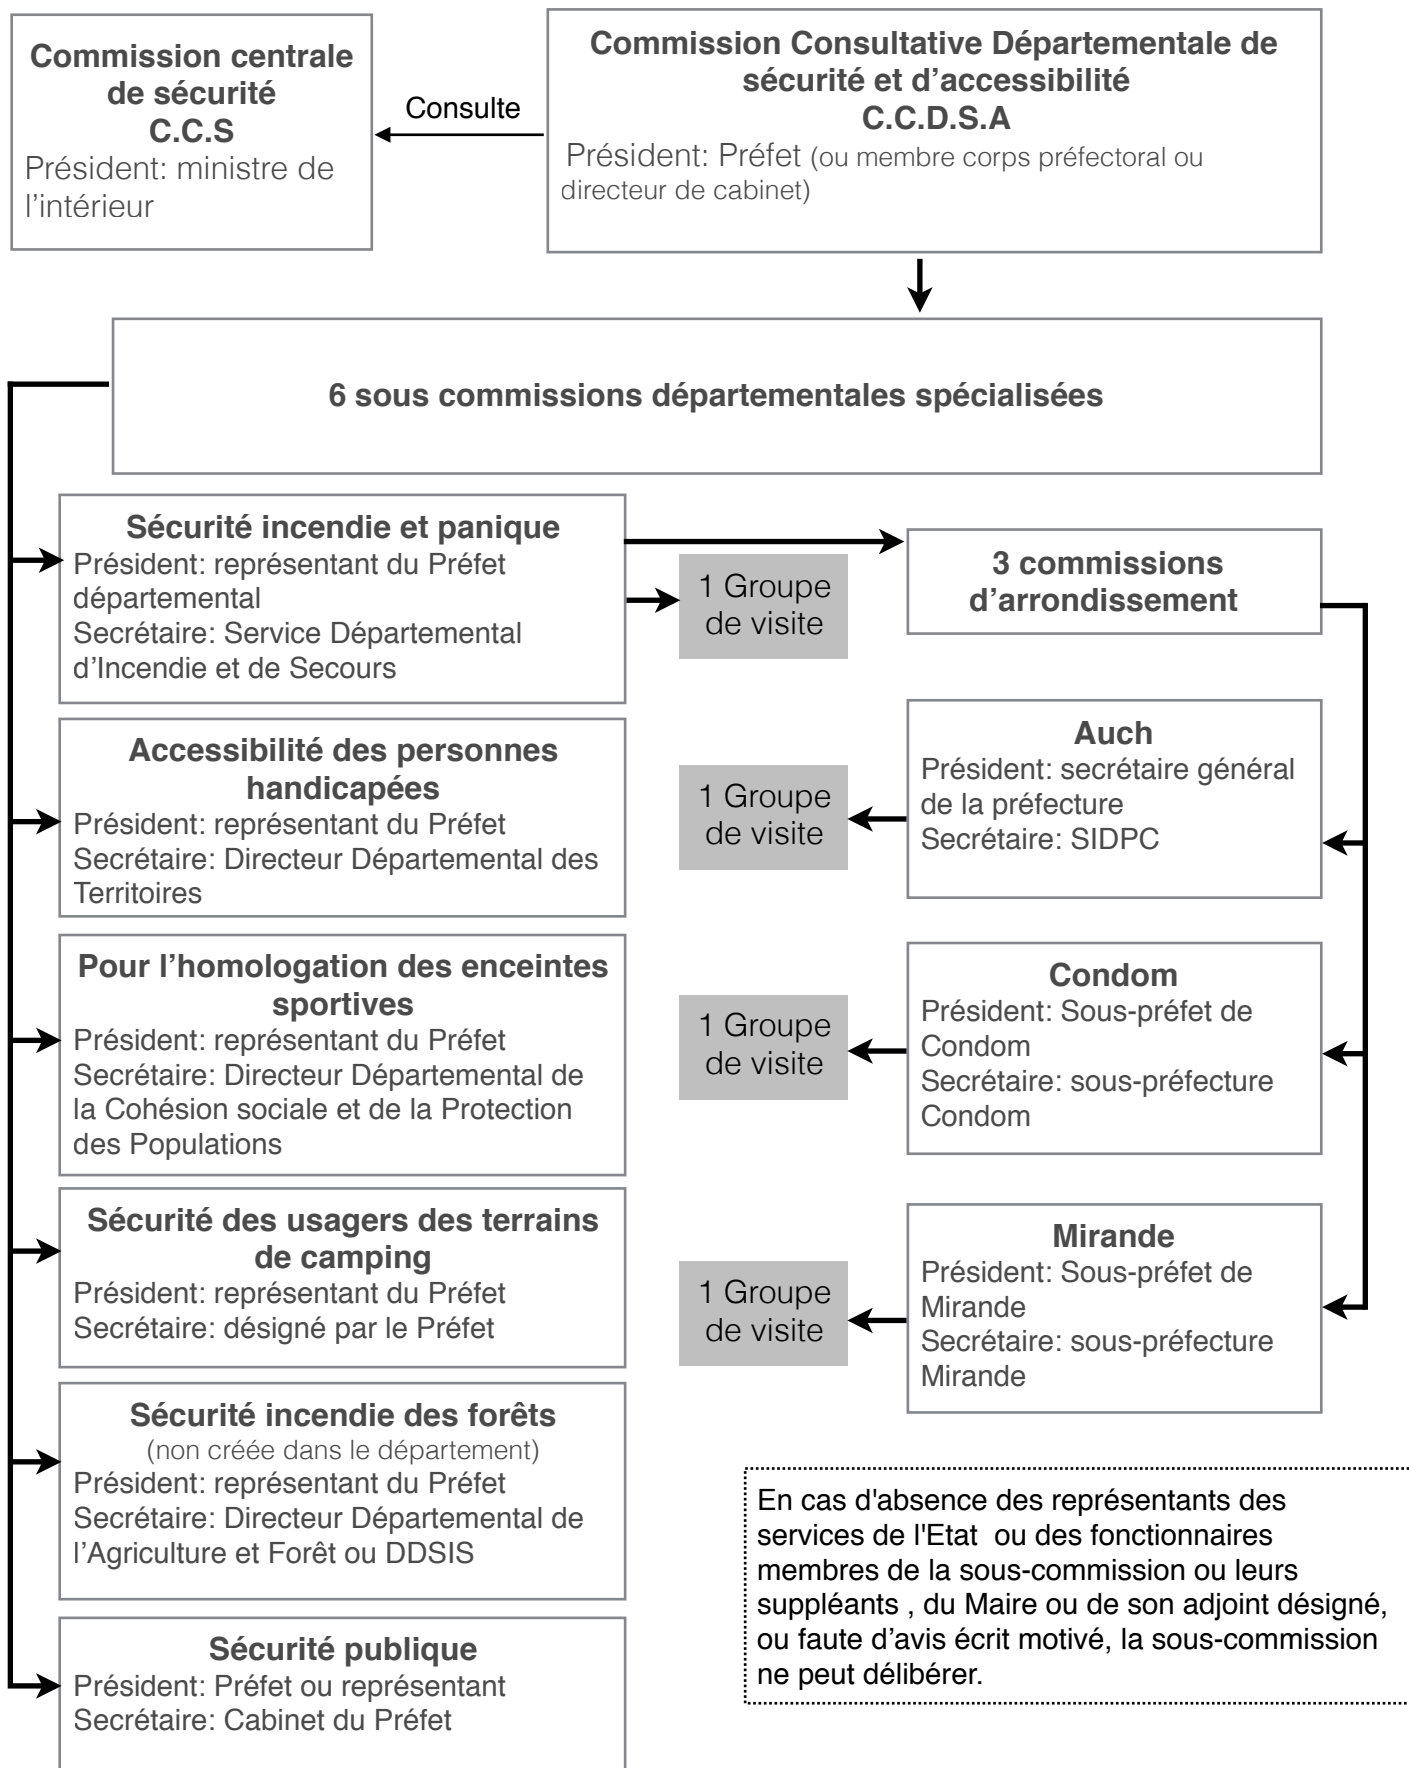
Commission centrale de sécurité
C.C.S
Président: ministre de l'intérieur

Consulte

Commission Consultative Départementale de sécurité et d'accessibilité
C.C.D.S.A
Président: Préfet (ou membre corps préfectoral ou directeur de cabinet)

6 sous commissions départementales spécialisées

Sécurité incendie et panique
Président: représentant du Préfet départemental
Secrétaire: Service Départemental d'Incendie et de Secours

1 Groupe de visite

3 commissions d'arrondissement

Accessibilité des personnes handicapées
Président: représentant du Préfet
Secrétaire: Directeur Départemental des Territoires

1 Groupe de visite

Auch
Président: secrétaire général de la préfecture
Secrétaire: SIDPC

Pour l'homologation des enceintes sportives
Président: représentant du Préfet
Secrétaire: Directeur Départemental de la Cohésion sociale et de la Protection des Populations

1 Groupe de visite

Condom
Président: Sous-préfet de Condom
Secrétaire: sous-préfecture Condom

Sécurité des usagers des terrains de camping
Président: représentant du Préfet
Secrétaire: désigné par le Préfet

1 Groupe de visite

Mirande
Président: Sous-préfet de Mirande
Secrétaire: sous-préfecture Mirande

Sécurité incendie des forêts
(non créée dans le département)
Président: représentant du Préfet
Secrétaire: Directeur Départemental de l'Agriculture et Forêt ou DDSIS

En cas d'absence des représentants des services de l'Etat ou des fonctionnaires membres de la sous-commission ou leurs suppléants , du Maire ou de son adjoint désigné, ou faute d'avis écrit motivé, la sous-commission ne peut délibérer.

Sécurité publique
Président: Préfet ou représentant
Secrétaire: Cabinet du Préfet